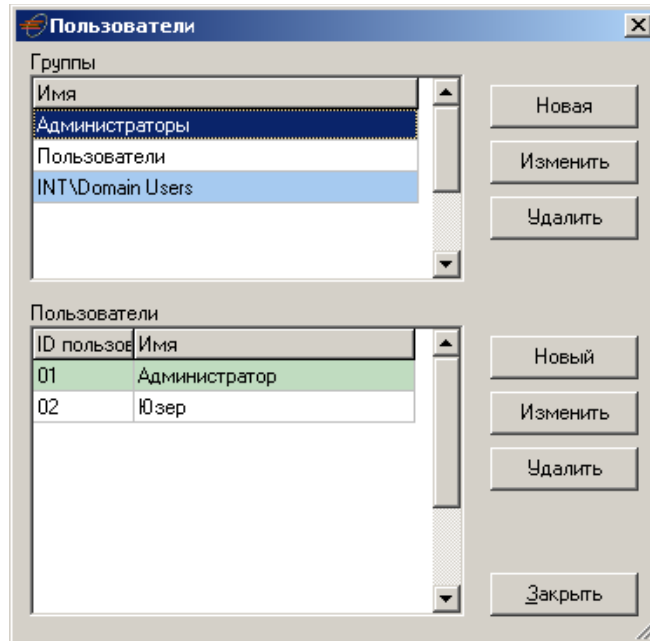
Пользователи

Группы

| Имя |
|---|
| Администраторы |
| Пользователи |
| INT\Domain Users |

Новая

Изменить

Удалить

Пользователи

| ID пользов | Имя |
|---|---|
| 01 | Администратор |
| 02 | Юзер |

Новый

Изменить

Удалить

Закрыть